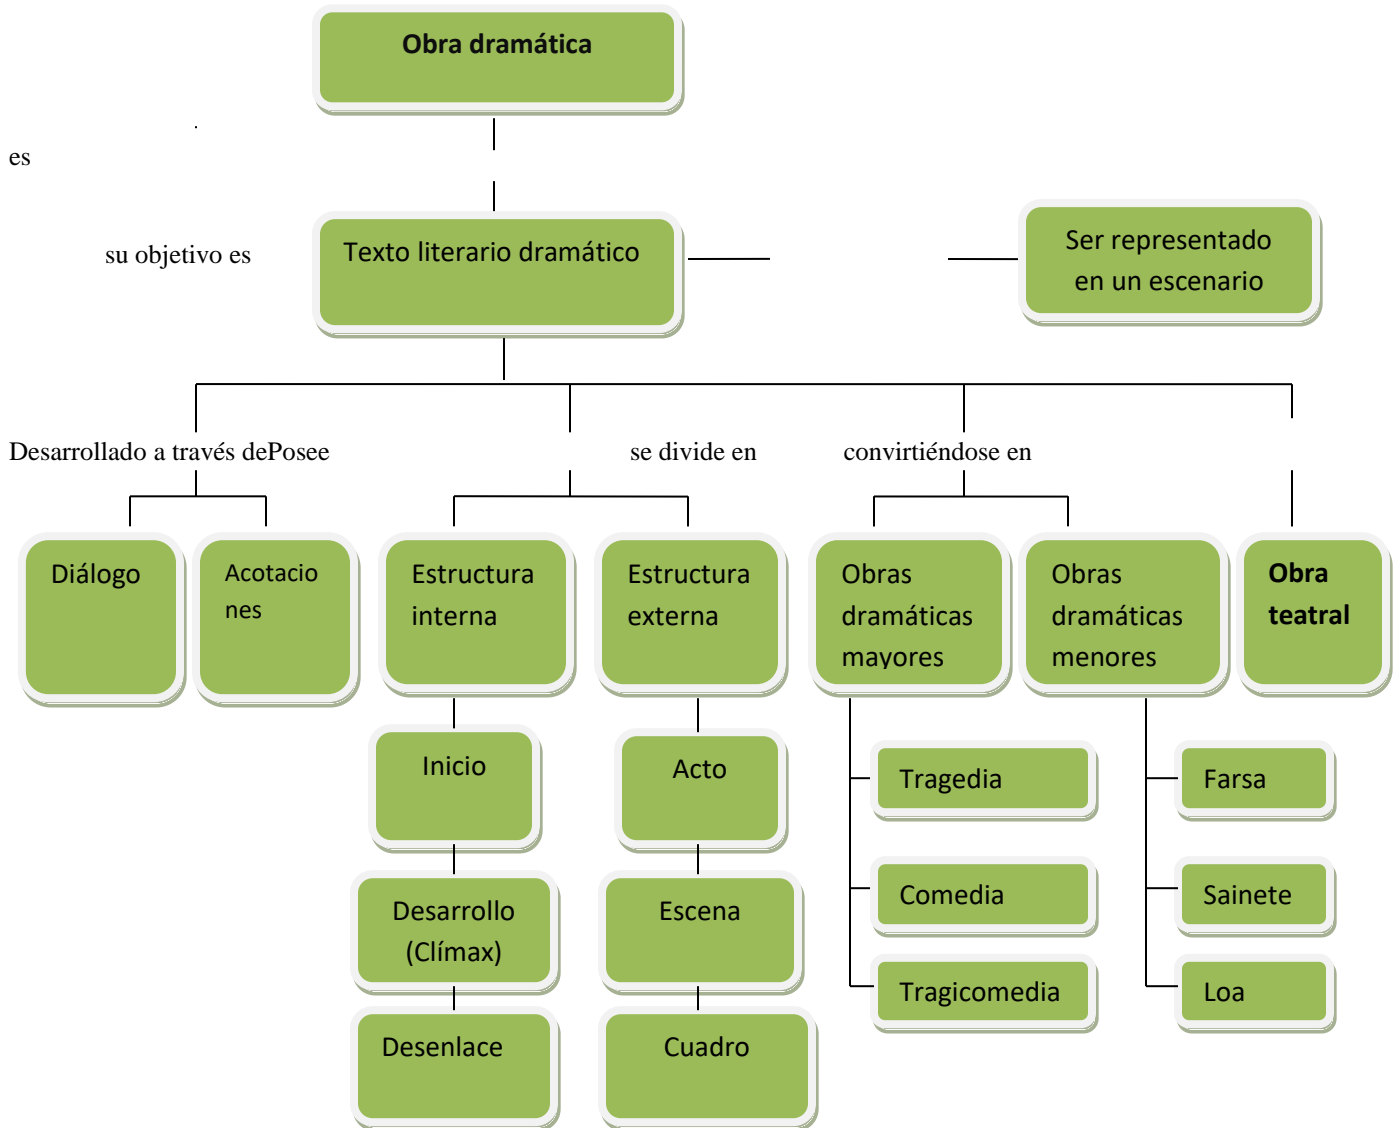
Obra dramática

es

su objetivo es

Texto literario dramático

Ser representado en un escenario

Desarrollado a través dePosee

se divide en

convirtiéndose en

Diálogo

Acotacio nes

Estructura interna

Estructura externa

Obras dramáticas mayores

Obras dramáticas menores

Obra teatral

Inicio

Desarrollo (Clímax)

Desenlace

Acto

Escena

Cuadro

Tragedia

Comedia

Tragicomedia

Farsa

Sainete

Loa